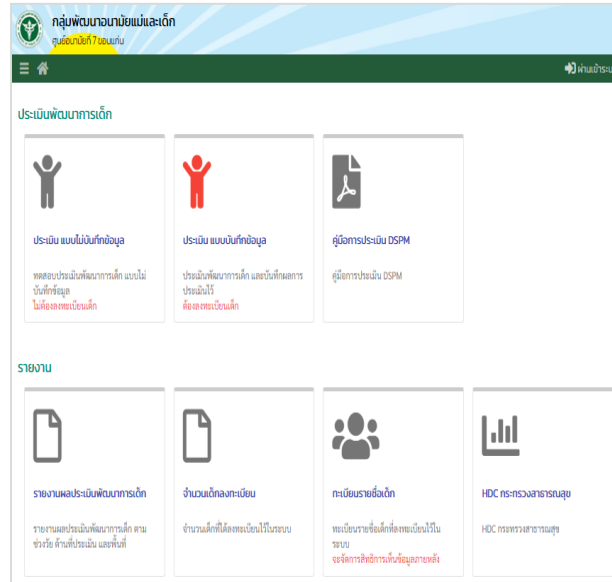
กลุ่มพัฒนาอนามัยแม่และเด็ก
ศูนย์อนามัยที่ 7 ขอนแก่น

ผ่านเข้าระบ

ประเมินพัฒนาการเด็ก

ประเมิน แบบไม่บันทึกข้อมูล
ทดสอบประเมินพัฒนาการเด็ก แบบไม่บันทึกข้อมูล
ไม่ต้องลงทะเบียนเด็ก

ประเมิน แบบบันทึกข้อมูล
ประเมินพัฒนาการเด็ก และบันทึกผลการประเมินไว้
ต้องลงทะเบียนเด็ก

คู่มือการประเมิน DSPM
คู่มือการประเมิน DSPM

รายงาน

รายงานผลประเมินพัฒนาการเด็ก
รายงานผลประเมินพัฒนาการเด็ก ตามช่วงวัย ด้านที่ประเมิน และพื้นที่

จำนวนเด็กลงทะเบียน
จำนวนเด็กที่ได้ลงทะเบียนไว้ในระบบ

ทะเบียนรายชื่อเด็ก
ทะเบียนรายชื่อเด็กที่ลงทะเบียนไว้ในระบบ
จะจัดการสิทธิการเห็นข้อมูลภายหลัง

HDC กระทรวงสาธารณสุข
HDC กระทรวงสาธารณสุข